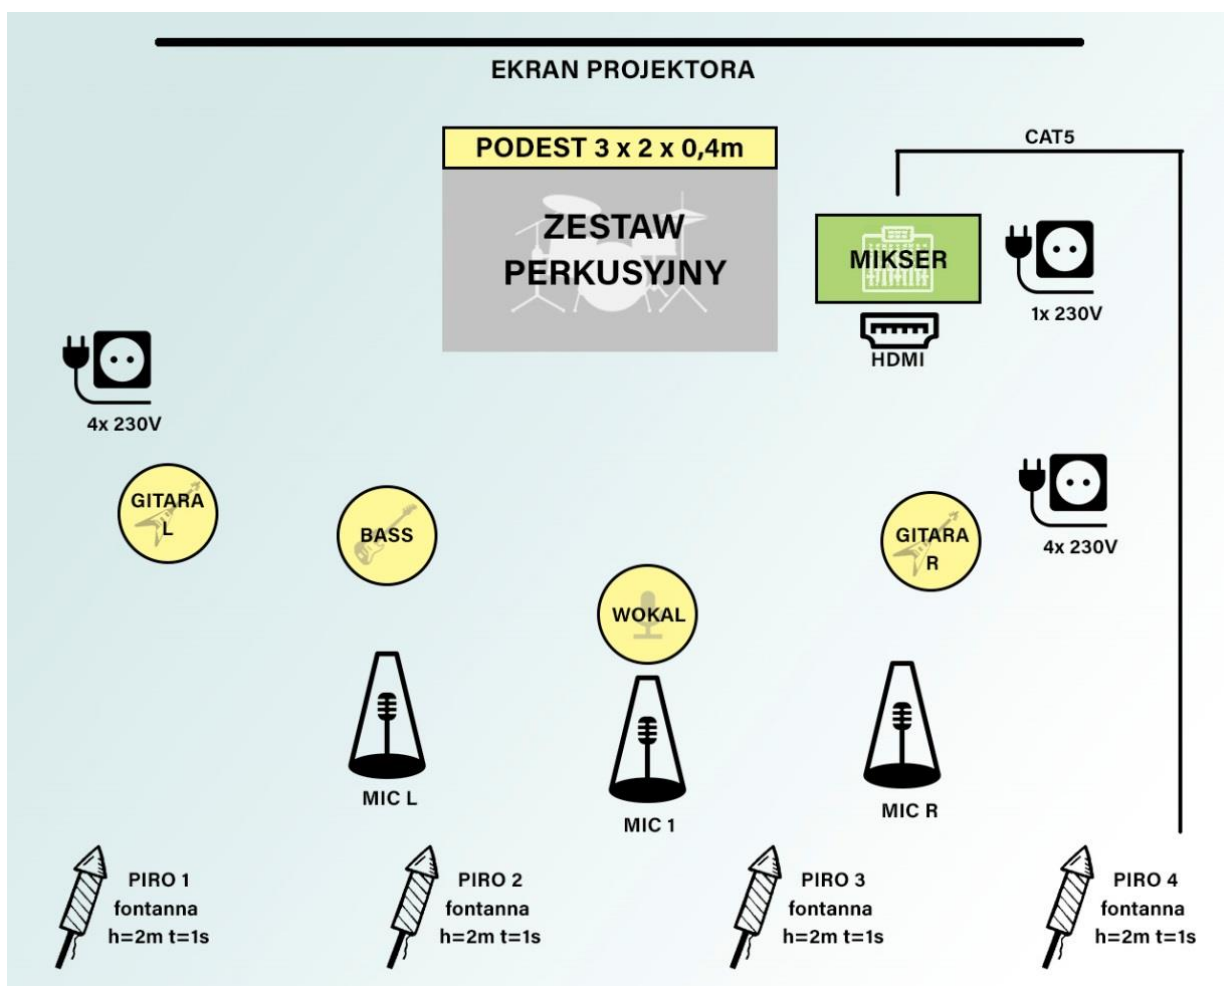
EKRAN PROJEKTORA

PODEST 3 x 2 x 0,4m

ZESTAW PERKUSYJNY

CAT5

MIKSER

1x 230V

HDMI

4x 230V

GITARA L

BASS

GITARA R

4x 230V

WOKAL

MIC L

MIC 1

MIC R

PIRO 1
fontanna
h=2m t=1s

PIRO 2
fontanna
h=2m t=1s

PIRO 3
fontanna
h=2m t=1s

PIRO 4
fontanna
h=2m t=1s